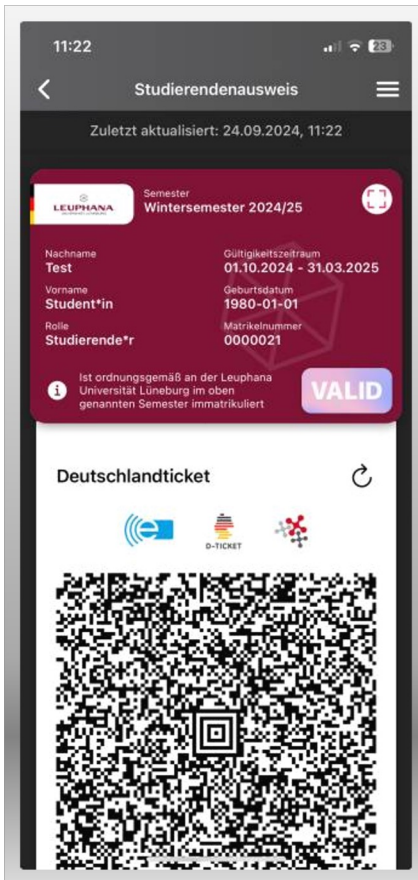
11:22

23

Studierendenausweis

Zuletzt aktualisiert: 24.09.2024, 11:22

LEUPHANA
UNIVERSITÄT LÜNEBURG

Semester
Wintersemester 2024/25

Nachname
Test

Gültigkeitszeitraum
01.10.2024 - 31.03.2025

Vorname
Student*in

Geburtsdatum
1980-01-01

Rolle
Studierende*r

Matrikelnummer
0000021

Ist ordnungsgemäß an der Leuphana Universität Lüneburg im oben genannten Semester immatrikuliert

VALID

Deutschlandticket

D-TICKET